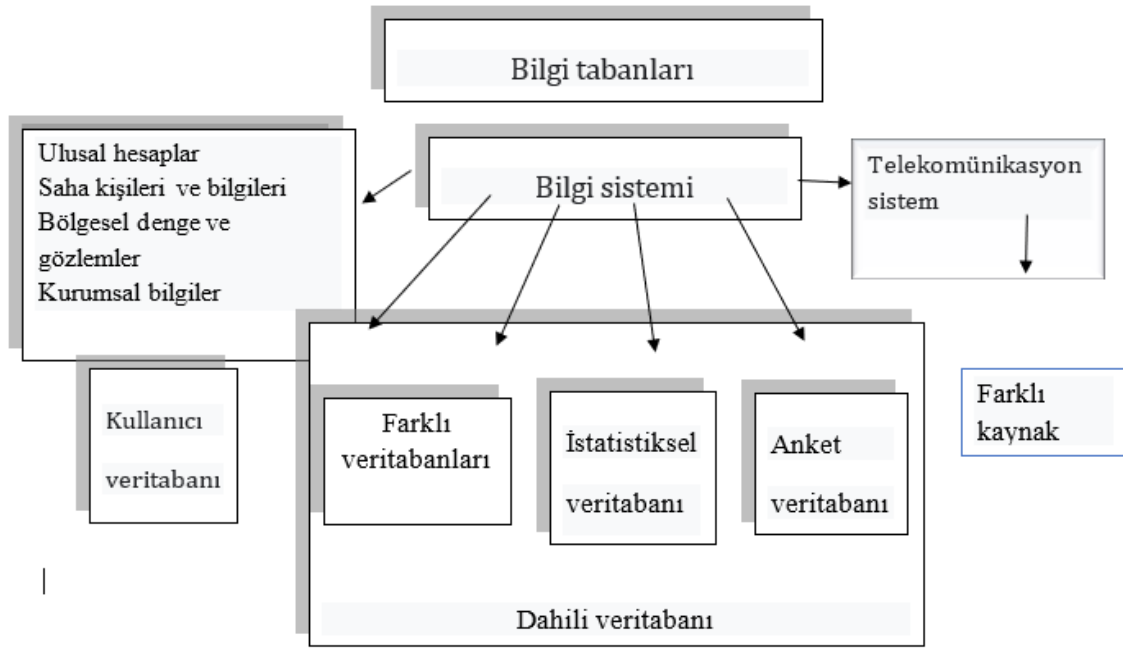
Bilgi tabanları

Ulusal hesaplar
Saha kişileri ve bilgileri
Bölgesel denge ve gözlemler
Kurumsal bilgiler

Bilgi sistemi

Telekomünikasyon sistem

Kullanıcı veritabanı

Farklı veritabanları

İstatistiksel veritabanı

Anket veritabanı

Farklı kaynak

Dahili veritabanı